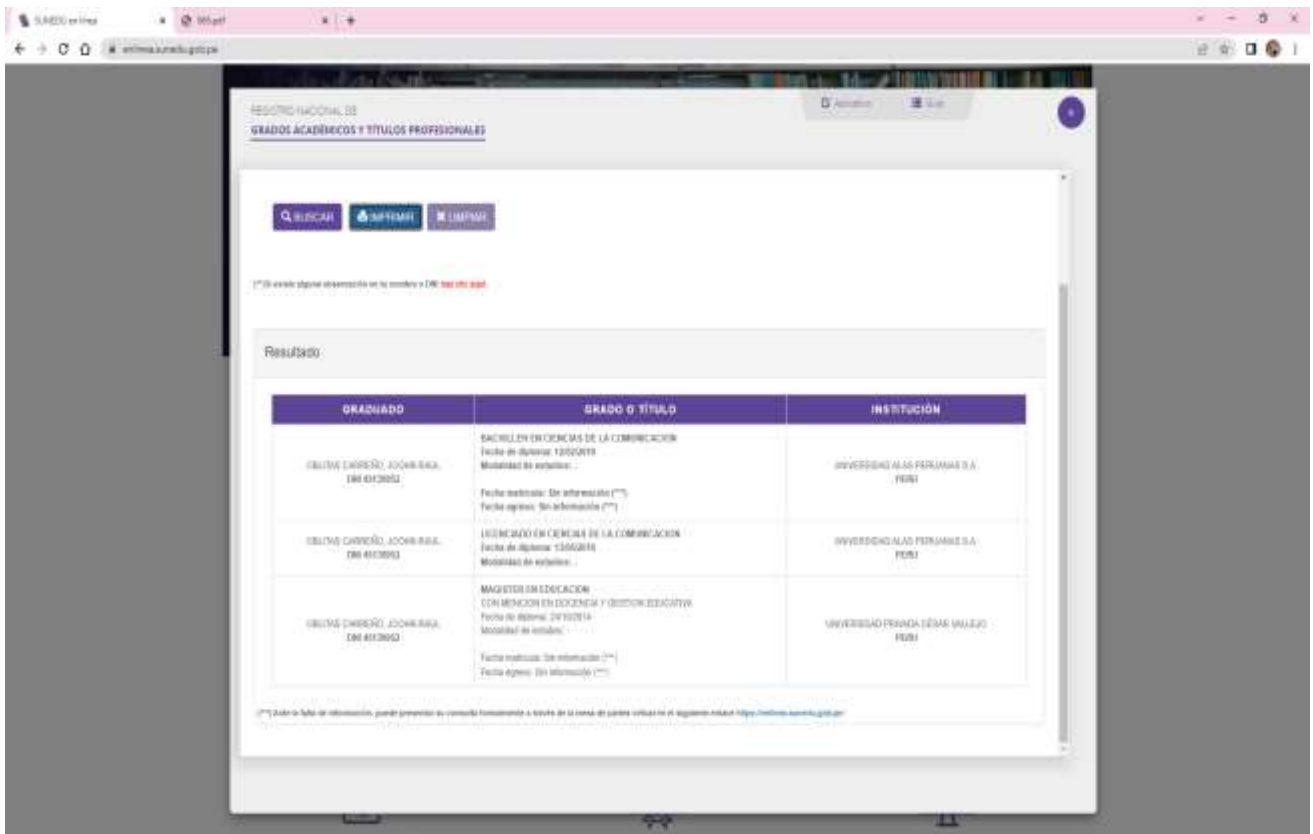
SUNEDU en línea × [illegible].pdf × +

enlinea.sunedu.gob.pe

REGISTRO NACIONAL DE
GRADOS ACADÉMICOS Y TÍTULOS PROFESIONALES

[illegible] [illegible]

BUSCAR IMPRIMIR LIMPIAR

(*) Si existe alguna observación en tu nombre o DNI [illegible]

Resultado

| GRADUADO | GRADO O TÍTULO | INSTITUCIÓN |
|---|---|---|
| OBLITAS CARREÑO, JOCHIN RAUL DNI 4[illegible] | BACHILLER EN CIENCIAS DE LA COMUNICACION Fecha de diploma: 12/02/2010 Modalidad de estudios: - Fecha matrícula: Sin información (***) Fecha egreso: Sin información (***) | UNIVERSIDAD ALAS PERUANAS S.A. PERU |
| OBLITAS CARREÑO, JOCHIN RAUL DNI 4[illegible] | LICENCIADO EN CIENCIAS DE LA COMUNICACION Fecha de diploma: 13/05/2010 Modalidad de estudios: - | UNIVERSIDAD ALAS PERUANAS S.A. PERU |
| OBLITAS CARREÑO, JOCHIN RAUL DNI 4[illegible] | MAGISTER EN EDUCACION CON MENCION EN DOCENCIA Y GESTION EDUCATIVA Fecha de diploma: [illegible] Modalidad de estudios: - Fecha matrícula: Sin información (***) Fecha egreso: Sin información (***) | UNIVERSIDAD PRIVADA CÉSAR VALLEJO PERU |

(***) Ante la falta de información, puede presentar su consulta formalmente a través de la mesa de partes virtual en el siguiente enlace: https://enlinea.sunedu.gob.pe